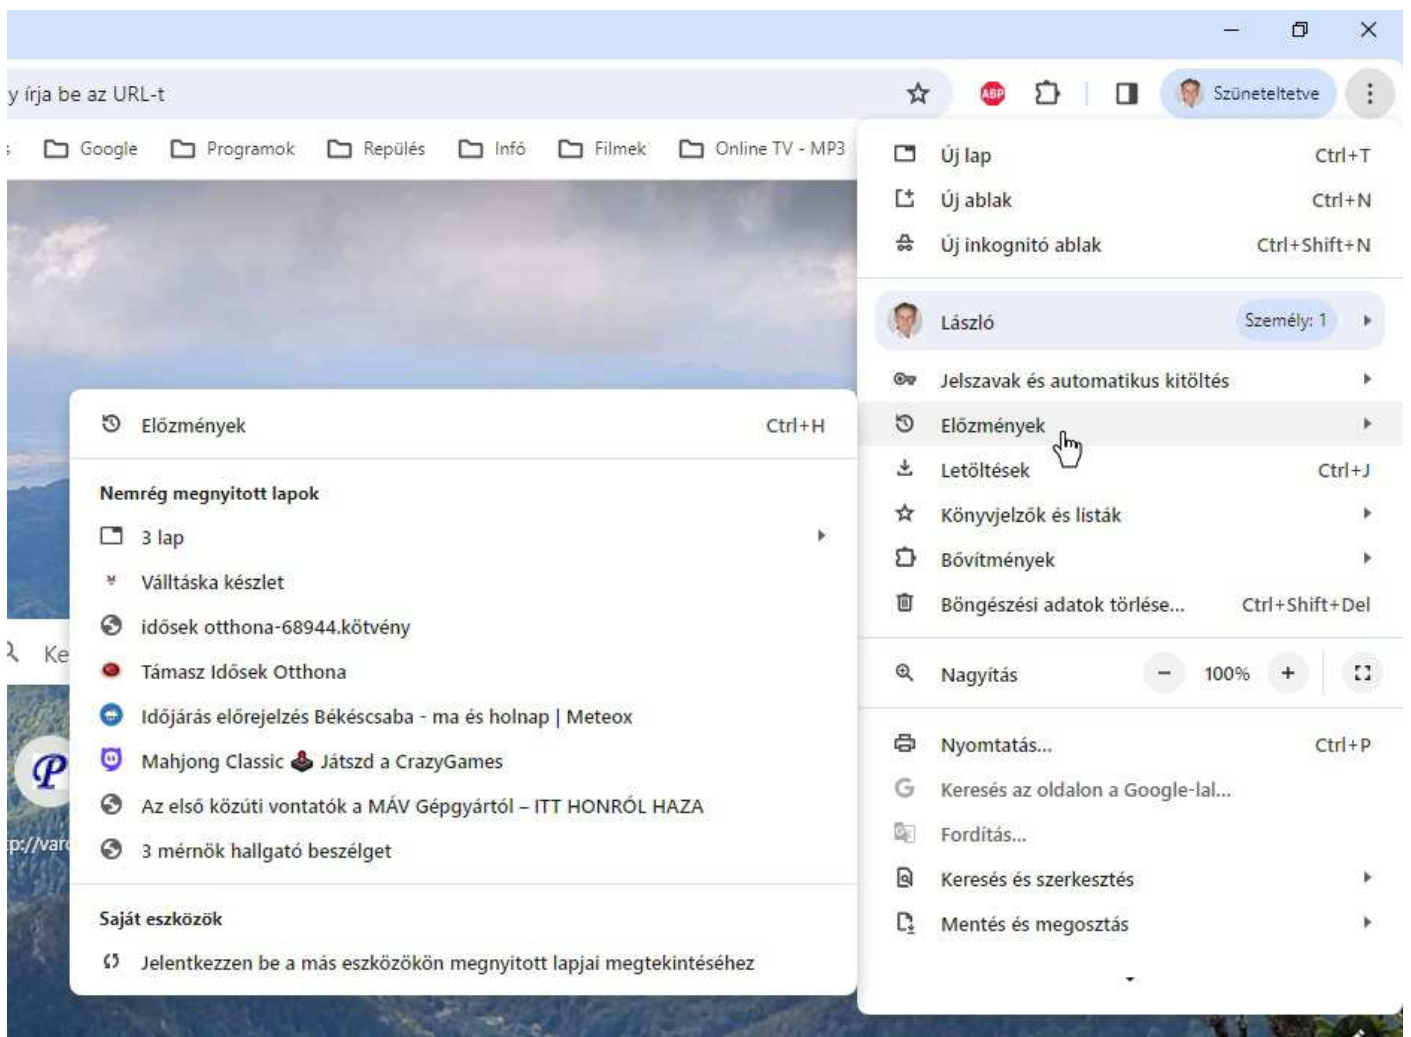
y írja be az URL-t

ABP

Szüneteltetve

Google Programok Repülés Infó Filmek Online TV - MP3

Új lap Ctrl+T
Új ablak Ctrl+N
Új inkognitó ablak Ctrl+Shift+N

László Személy: 1

Jelszavak és automatikus kitöltés
Előzmények
Letöltések Ctrl+J
Könyvjelzők és listák
Bővítmények
Böngészési adatok törlése... Ctrl+Shift+Del

Nagyítás − 100% +

Nyomtatás... Ctrl+P
Keresés az oldalon a Google-lal...
Fordítás...
Keresés és szerkesztés
Mentés és megosztás

Előzmények Ctrl+H

Nemrég megnyitott lapok
3 lap
Válltáska készlet
idősek otthona-68944.kötvény
Támasz Idősek Otthona
Időjárás előrejelzés Békéscsaba - ma és holnap | Meteox
Mahjong Classic Játszd a CrazyGames
Az első közúti vontatók a MÁV Gépgyártól – ITT HONRÓL HAZA
3 mérnök hallgató beszélget

Saját eszközök
Jelentkezzen be a más eszközökön megnyitott lapjai megtekintéséhez

Ke
p://var